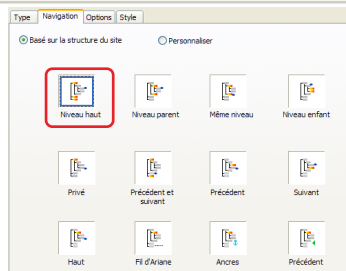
Type | Navigation | Options | Style

Basé sur la structure du site
Personnaliser

Niveau haut
Niveau parent
Même niveau
Niveau enfant

Privé
Précédent et suivant
Précédent
Suivant

Haut
Fil d'Ariane
Ancres
Précédent